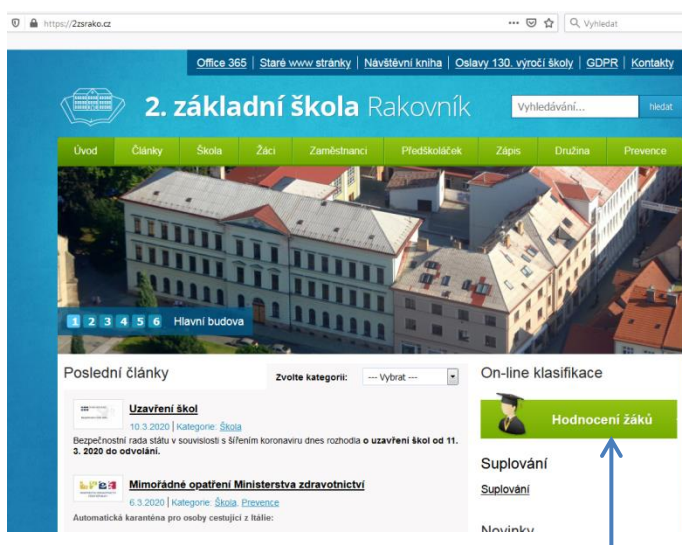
https://2zsrako.cz

Vyhledat

Office 365 | Staré www stránky | Návštěvní kniha | Oslavy 130. výročí školy | GDPR | Kontakty

2. základní škola Rakovník

Vyhledávání...

hledat

Úvod | Články | Škola | Žáci | Zaměstnanci | Předškoláček | Zápis | Družina | Prevence

1 2 3 4 5 6 Hlavní budova

Poslední články

Zvolte kategorii: --- Vybrat ---

Uzavření škol

10.3.2020 | Kategorie: Škola

Bezpečnostní rada státu v souvislosti s šířením koronaviru dnes rozhodla o uzavření škol od 11. 3. 2020 do odvolání.

Mimořádné opatření Ministerstva zdravotnictví

6.3.2020 | Kategorie: Škola, Prevence

Automatická karanténa pro osoby cestující z Itálie:

On-line klasifikace

Hodnocení žáků

Suplování

Suplování

Novinky